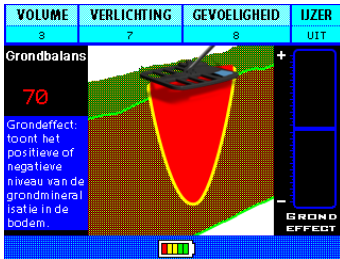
| VOLUME | VERLICHTING | GEVOELIGHEID | IJZER |
|---|---|---|---|
| 3 | 7 | 8 | UIT |

Grondbalans

70

Grondeffect: toont het positieve of negatieve niveau van de grondmineralisatie in de bodem.

+

–

GROND EFFECT